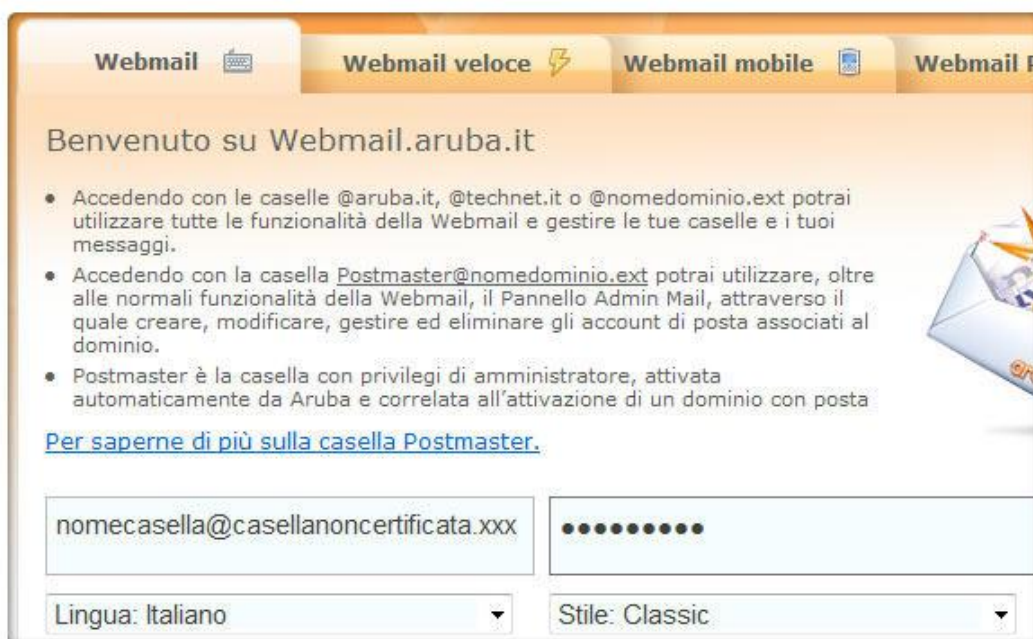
Webmail | Webmail veloce | Webmail mobile | Webmail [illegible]

Benvenuto su Webmail.aruba.it

• Accedendo con le caselle @aruba.it, @technet.it o @nomedominio.ext potrai utilizzare tutte le funzionalità della Webmail e gestire le tue caselle e i tuoi messaggi.
• Accedendo con la casella Postmaster@nomedominio.ext potrai utilizzare, oltre alle normali funzionalità della Webmail, il Pannello Admin Mail, attraverso il quale creare, modificare, gestire ed eliminare gli account di posta associati al dominio.
• Postmaster è la casella con privilegi di amministratore, attivata automaticamente da Aruba e correlata all'attivazione di un dominio con posta

Per saperne di più sulla casella Postmaster.

nomecasella@casellanoncertificata.xxx
•••••••••

Lingua: Italiano
Stile: Classic